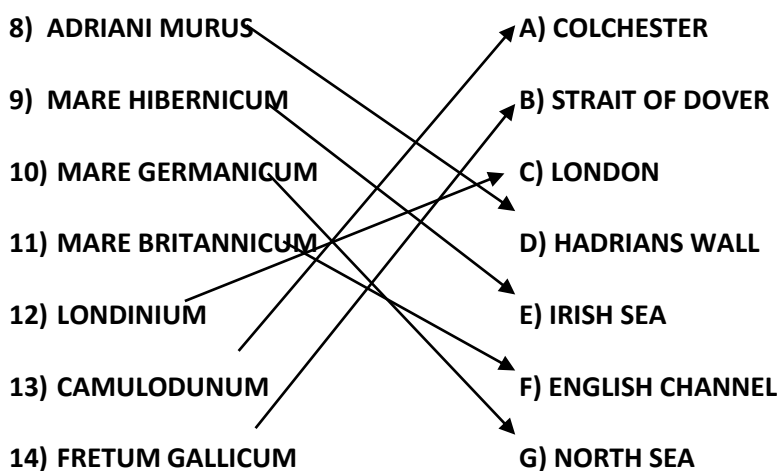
| | |
|---|---|
| 8) ADRIANI MURUS | A) COLCHESTER |
| 9) MARE HIBERNICUM | B) STRAIT OF DOVER |
| 10) MARE GERMANICUM | C) LONDON |
| 11) MARE BRITANNICUM | D) HADRIANS WALL |
| 12) LONDINIUM | E) IRISH SEA |
| 13) CAMULODUNUM | F) ENGLISH CHANNEL |
| 14) FRETUM GALLICUM | G) NORTH SEA |